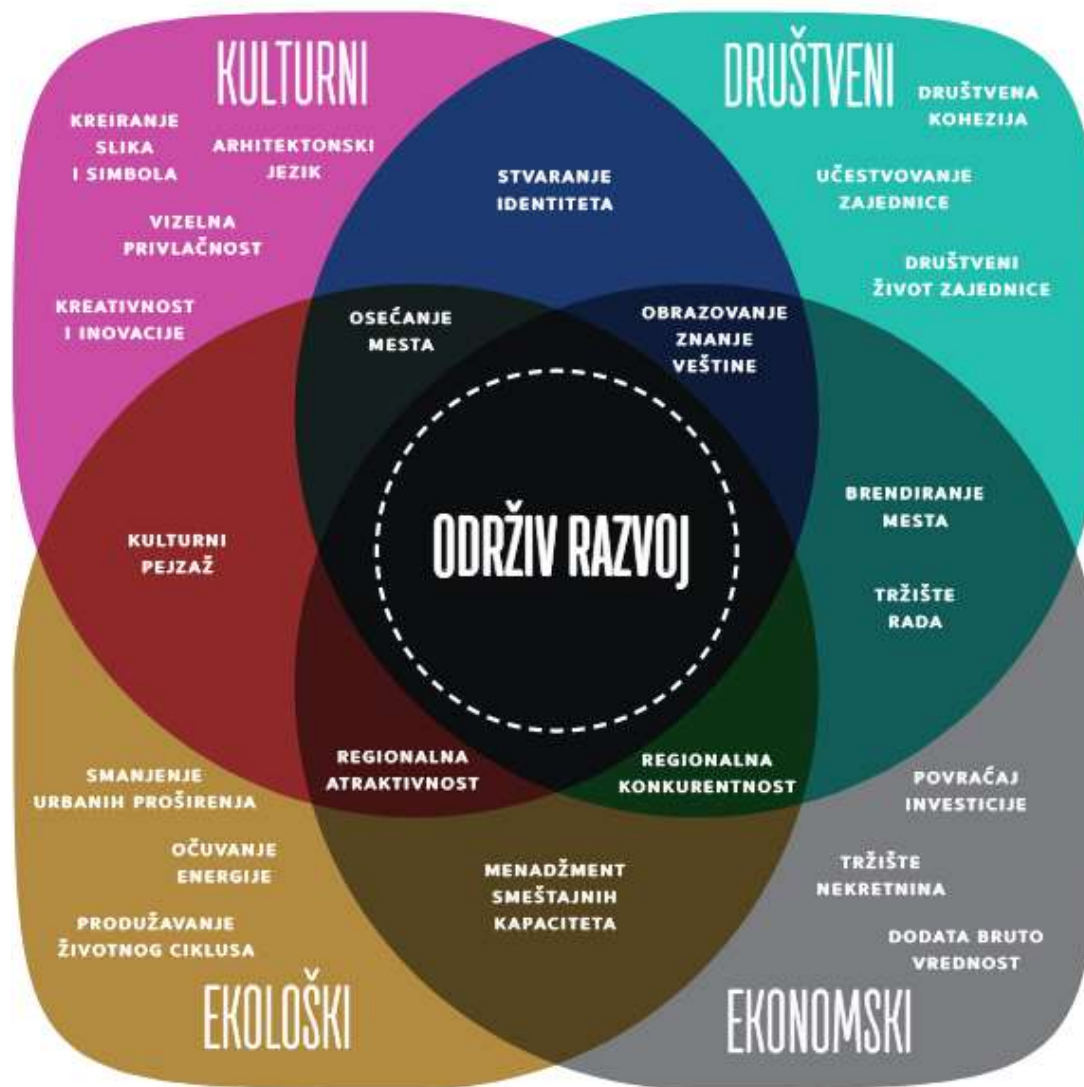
KULTURNI

KREIRANJE SLIKA I SIMBOLA

ARHITEKTONSKI JEZIK

VIZELNA PRIVLAČNOST

KREATIVNOST I INOVACIJE

DRUŠTVENI

DRUŠTVENA KOHEZIJA

UČESTVOVANJE ZAJEDNICE

DRUŠTVENI ŽIVOT ZAJEDNICE

STVARANJE IDENTITETA

OSEĆANJE MESTA

OBRAZOVANJE ZNANJE VEŠTINE

KULTURNI PEJZAŽ

ODRŽIV RAZVOJ

BRENDIRANJE MESTA

TRŽIŠTE RADA

REGIONALNA ATRAKTIVNOST

REGIONALNA KONKURENTNOST

SMANJENJE URBANIH PROŠIRENJA

OČUVANJE ENERGIJE

PRODUŽAVANJE ŽIVOTNOG CIKLUSA

MENADŽMENT SMEŠTAJNIH KAPACITETA

POVRAĆAJ INVESTICIJE

TRŽIŠTE NEKRETNINA

DODATA BRUTO VREDNOST

EKOLOŠKI

EKONOMSKI